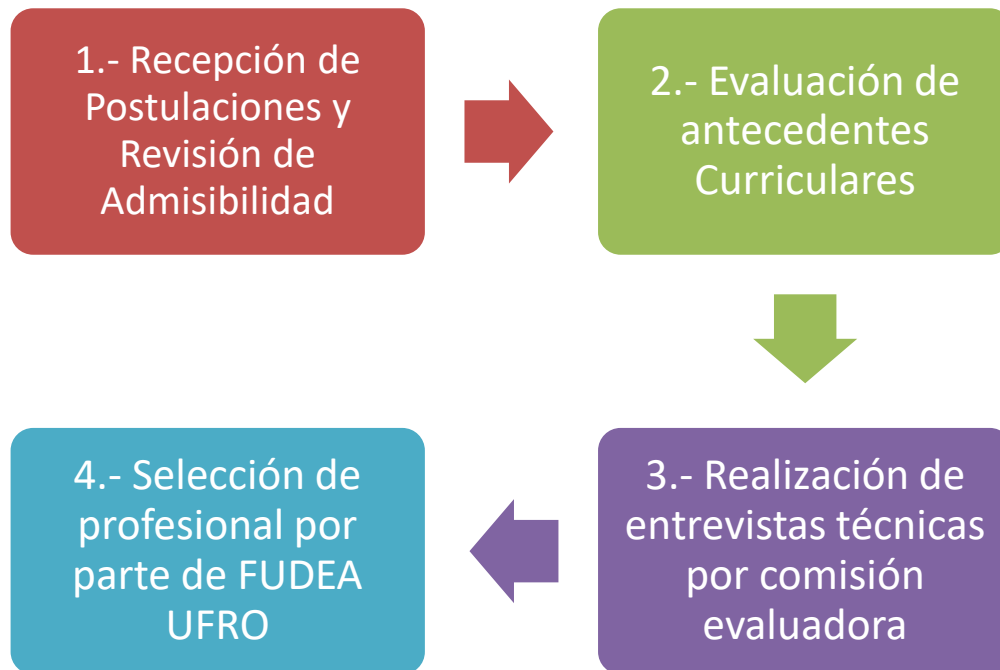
1.- Recepción de Postulaciones y Revisión de Admisibilidad

2.- Evaluación de antecedentes Curriculares

3.- Realización de entrevistas técnicas por comisión evaluadora

4.- Selección de profesional por parte de FUDEA UFRO